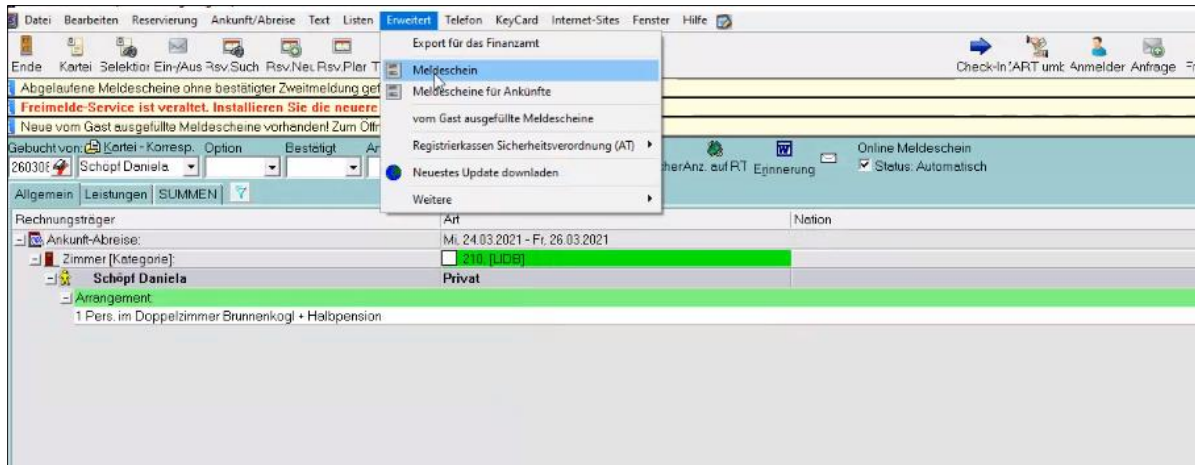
Datei Bearbeiten Reservierung Ankunft/Abreise Text Listen Erweitert Telefon KeyCard Internet-Sites Fenster Hilfe

Ende Kartei Selektior Ein-/Aus Rsv.Such Rsv.Neu Rsv.Plan T

Export für das Finanzamt
Meldeschein
Meldescheine für Ankünfte
vom Gast ausgefüllte Meldescheine
Registrierkassen Sicherheitsverordnung (AT)
Neuestes Update downladen
Weitere

Check-In 'ART umb Anmelder Anfrage

Abgelaufene Meldescheine ohne bestätigter Zweitmeldung gef
Freimelde-Service ist veraltet. Installieren Sie die neuere
Neue vom Gast ausgefüllte Meldescheine vorhanden! Zum Öffn

Gebucht von: Kartei - Korresp. Option Bestätigt Ar
260306 Schöpf Daniela

cherAnz. auf RT Erinnerung

Online Meldeschein
Status: Automatisch

Allgemein Leistungen SUMMEN

| Rechnungsträger | Art | Nation |
|---|---|---|
| Ankunft-Abreise: | Mi, 24.03.2021 - Fr, 26.03.2021 | |
| Zimmer [Kategorie]: | 210, [LIDB] | |
| Schöpf Daniela | Privat | |
| Arrangement: | | |
| 1 Pers. im Doppelzimmer Brunnenkogl + Halbpension | | |